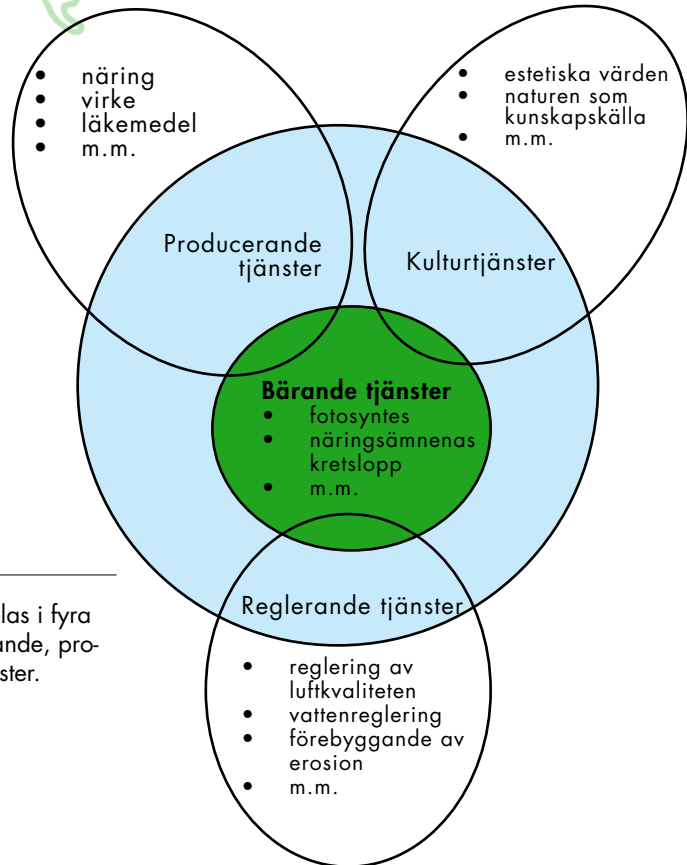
• näring
• virke
• läkemedel
• m.m.

• estetiska värden
• naturen som kunskapskälla
• m.m.

Producerande tjänster

Kulturtjänster

Bärande tjänster
• fotosyntes
• näringsämnenas kretslopp
• m.m.

Reglerande tjänster

• reglering av luftkvaliteten
• vattenreglering
• förebyggande av erosion
• m.m.

las i fyra ande, prost­er.